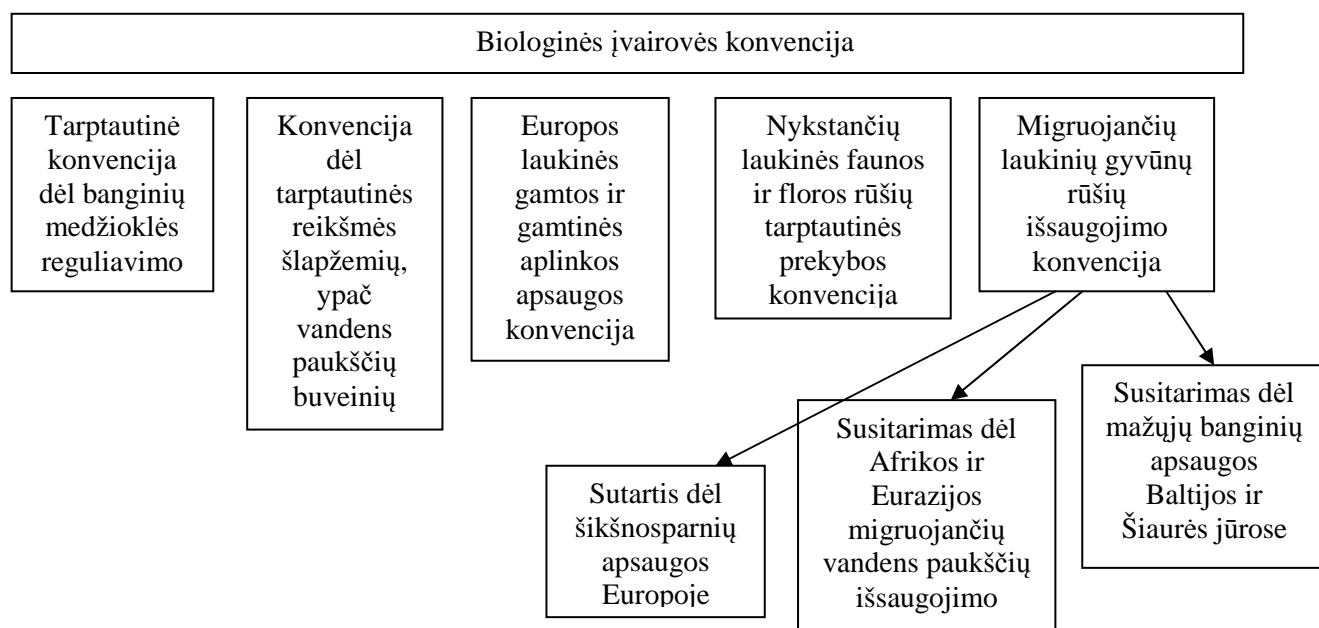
Biologinės įvairovės konvencija

Tarptautinė konvencija dėl banginių medžioklės reguliavimo

Konvencija dėl tarptautinės reikšmės šlapžemių, ypač vandens paukščių buveinių

Europos laukinės gamtos ir gamtinės aplinkos apsaugos konvencija

Nykstančių laukinės faunos ir floros rūšių tarptautinės prekybos konvencija

Migruojančių laukinių gyvūnų rūšių išsaugojimo konvencija

Sutartis dėl šikšnosparnių apsaugos Europoje

Susitarimas dėl Afrikos ir Eurazijos migruojančių vandens paukščių išsaugojimo

Susitarimas dėl mažųjų banginių apsaugos Baltijos ir Šiaurės jūrose